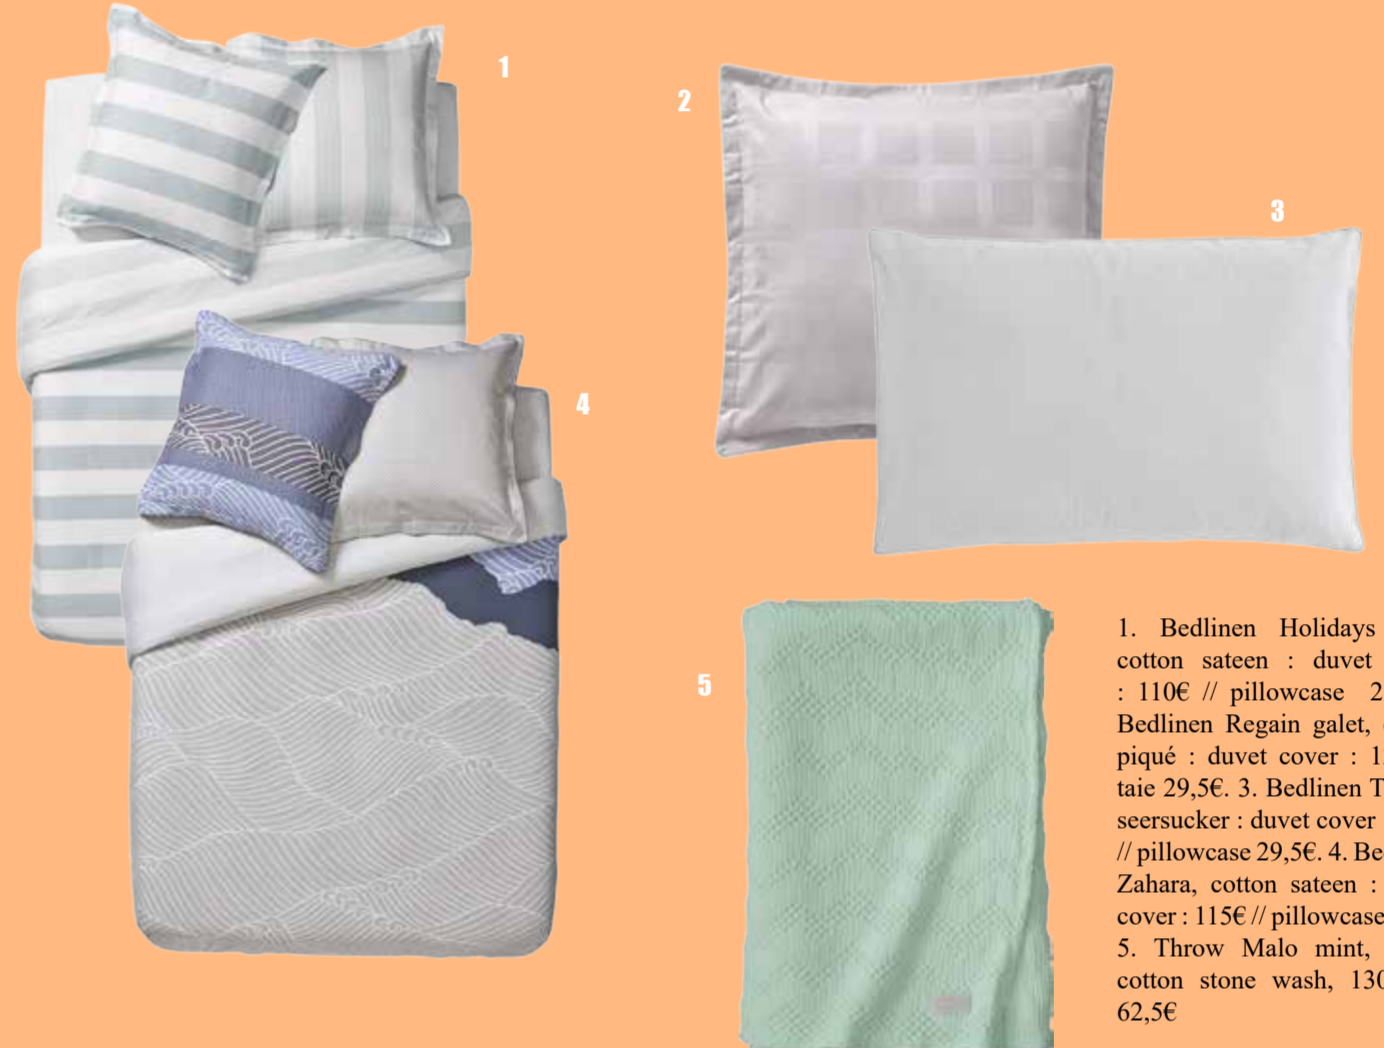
1

2

3

4

5

1. Bedlinen Holidays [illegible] cotton sateen : duvet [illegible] : 110€ // pillowcase 2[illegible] Bedlinen Regain galet, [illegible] piqué : duvet cover : 1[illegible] taie 29,5€. 3. Bedlinen T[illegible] seersucker : duvet cover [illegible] // pillowcase 29,5€. 4. Be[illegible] Zahara, cotton sateen : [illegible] cover : 115€ // pillowcase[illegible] 5. Throw Malo mint, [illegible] cotton stone wash, 13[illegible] 62,5€